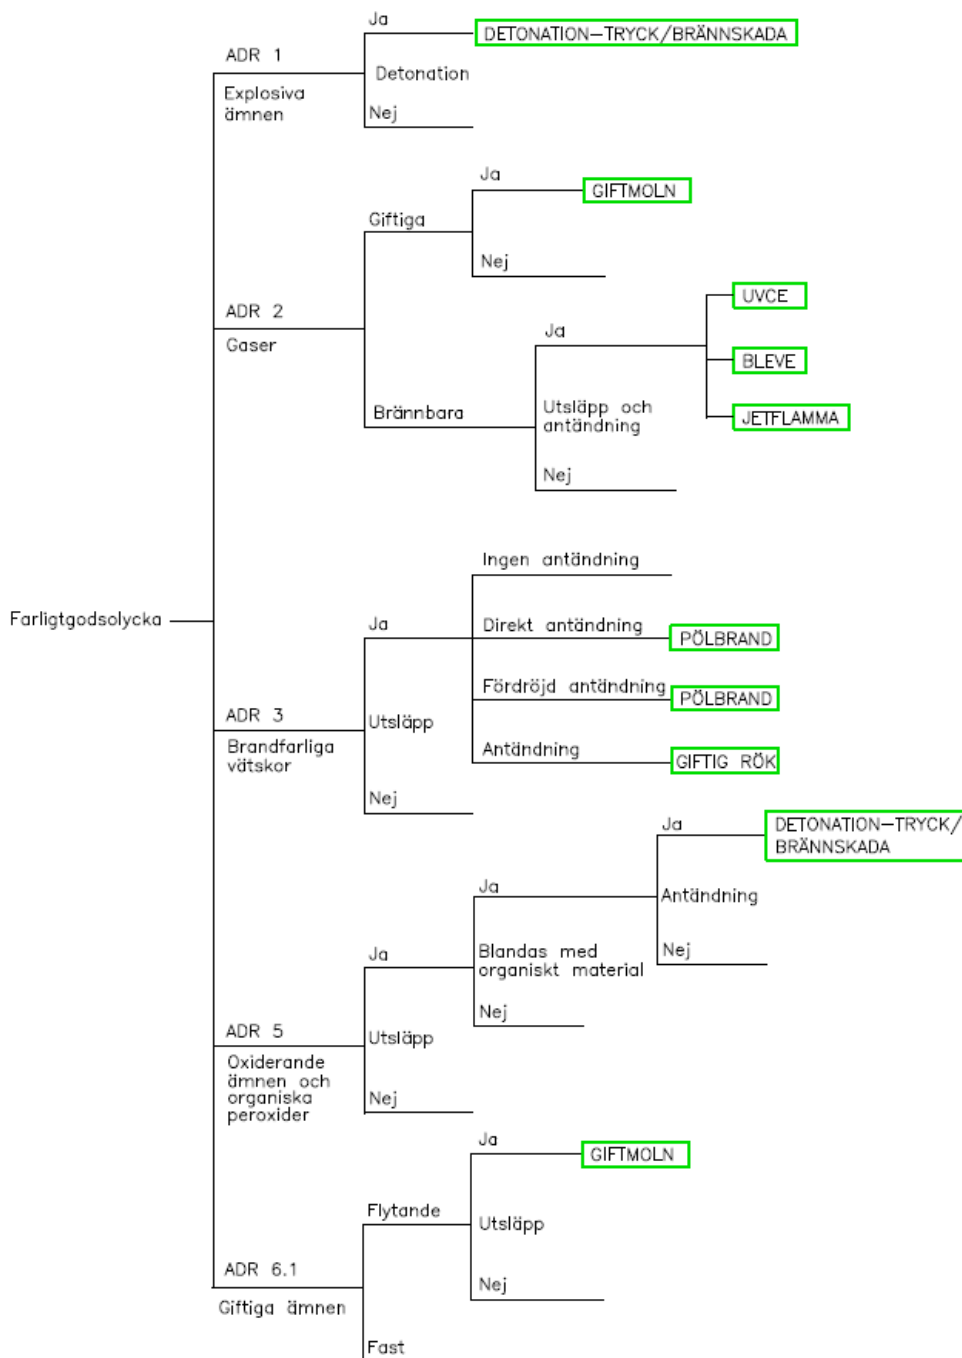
Ja
DETONATION—TRYCK/BRÄNNSKADA
ADR 1
Detonation
Explosiva ämnen
Nej

Ja
GIFTMOLN
Giftiga
Nej

UVCE
ADR 2
Ja
Gaser
BLEVE
Brännbara
Utsläpp och antändning
JETFLAMMA
Nej

Ingen antändning
Farligtgodsolycka
Ja
Direkt antändning
PÖLBRAND
Fördröjd antändning
PÖLBRAND
ADR 3
Utsläpp
Brandfarliga vätskor
Antändning
GIFTIG RÖK
Nej

Ja
DETONATION—TRYCK/ BRÄNNSKADA
Ja
Antändning
Ja
Blandas med organiskt material
Nej
Nej
ADR 5
Utsläpp
Oxiderande ämnen och organiska peroxider
Nej

Ja
GIFTMOLN
Flytande
Utsläpp
ADR 6.1
Nej
Giftiga ämnen
Fast